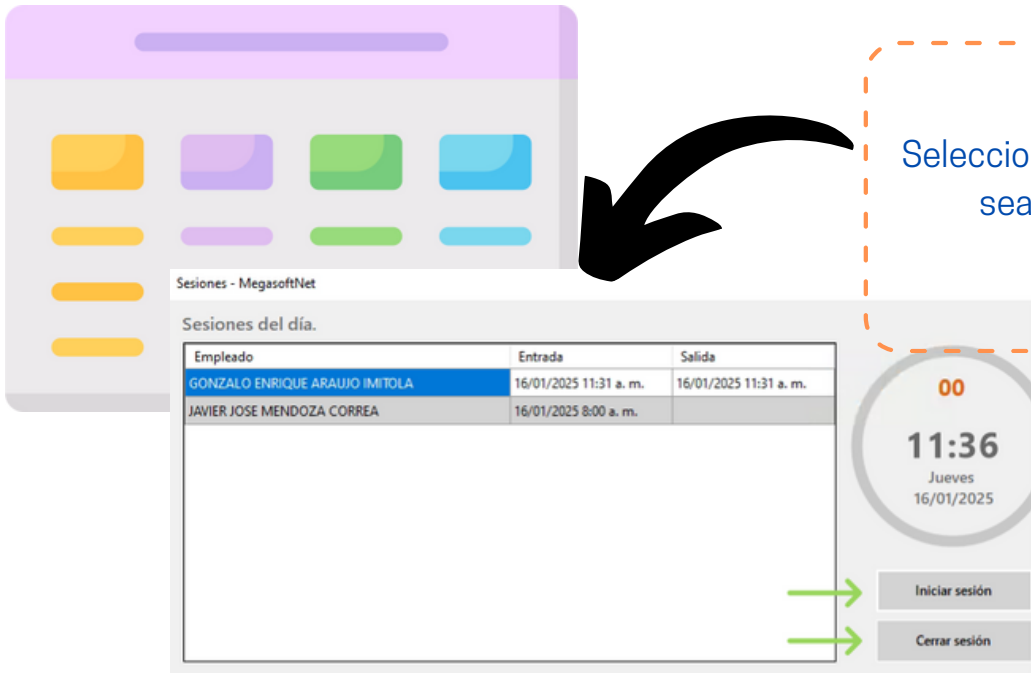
Seleccio
sea

Sesiones - MegasoftNet

Sesiones del día.

| Empleado | Entrada | Salida |
|---|---|---|
| GONZALO ENRIQUE ARAUJO IMITOLA | 16/01/2025 11:31 a. m. | 16/01/2025 11:31 a. m. |
| JAVIER JOSE MENDOZA CORREA | 16/01/2025 8:00 a. m. | |

00
11:36
Jueves
16/01/2025

Iniciar sesión

Cerrar sesión